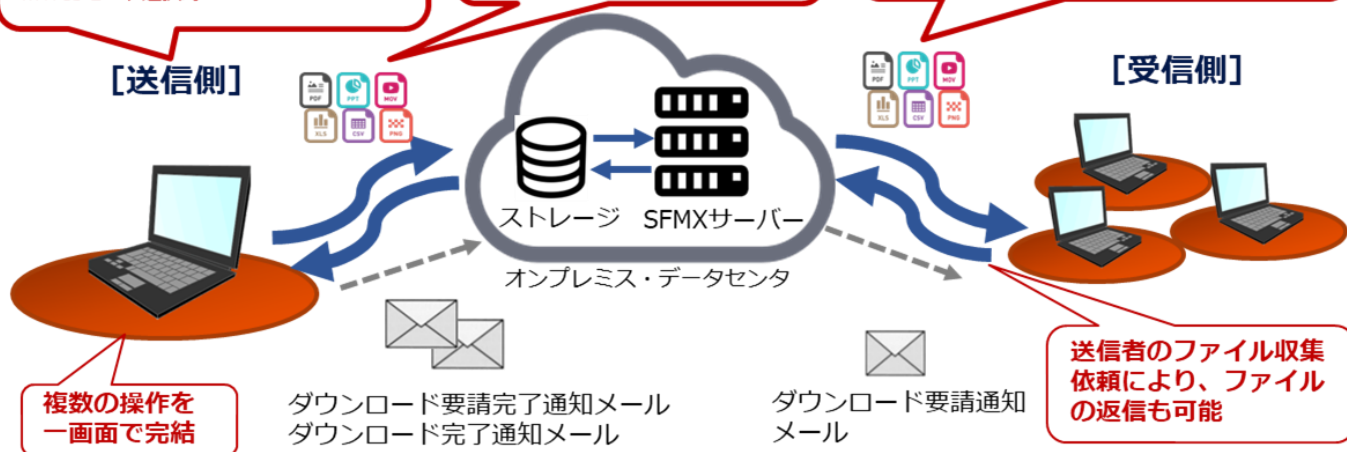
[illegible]

[送信側]

PDF PPT MOV XLS CSV PNG

ストレージ SFMXサーバー

オンプレミス・データセンタ

PDF PPT MOV XLS CSV PNG

[受信側]

複数の操作を一画面で完結

ダウンロード要請完了通知メール
ダウンロード完了通知メール

ダウンロード要請通知メール

送信者のファイル収集依頼により、ファイルの返信も可能